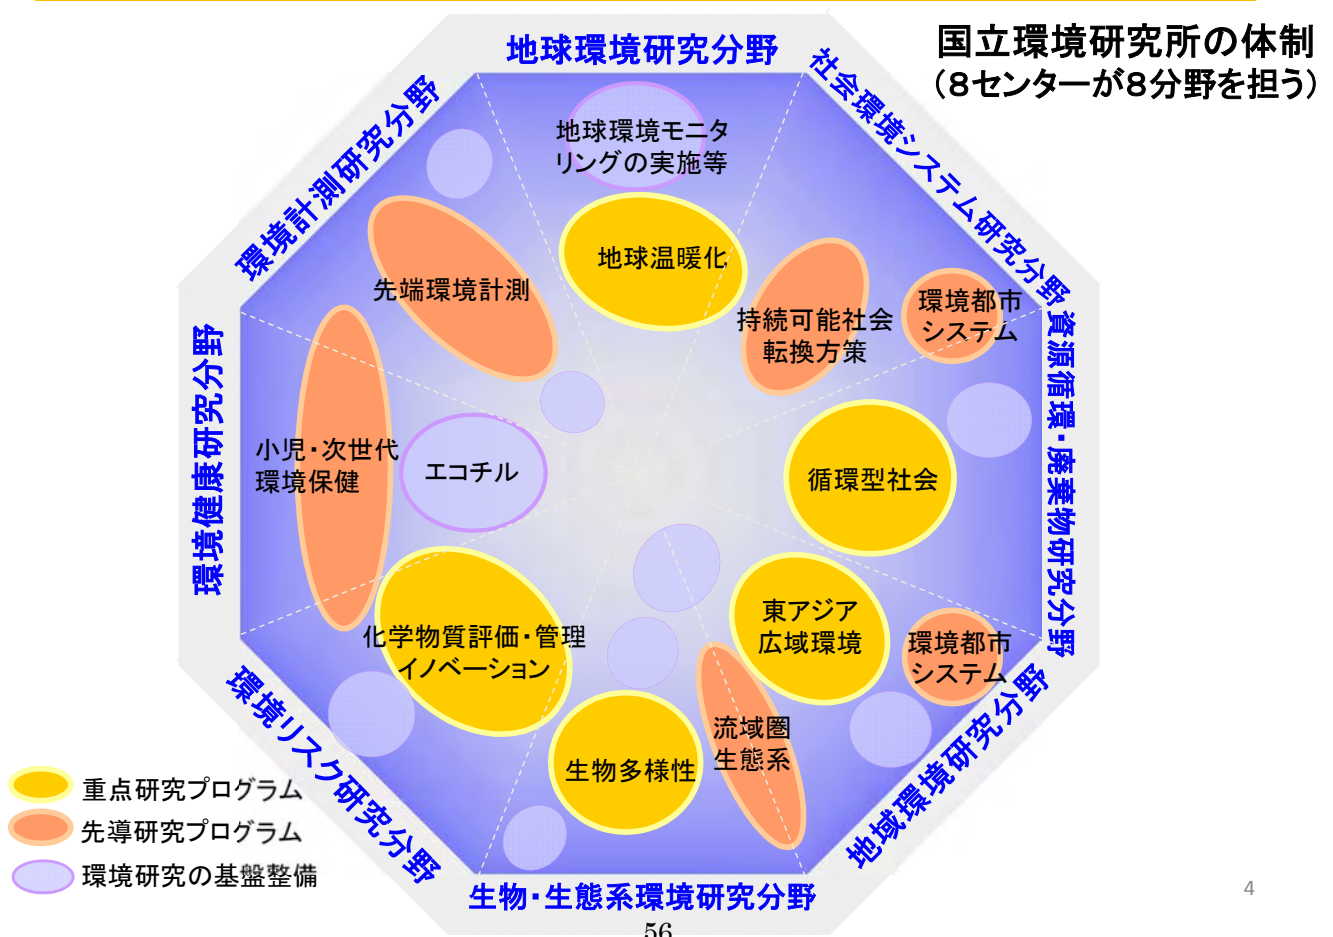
国立環境研究所の体制
（8センターが8分野を担う）

地球環境研究分野
社会環境システム研究分野
資源循環・廃棄物研究分野
地域環境研究分野
生物・生態系環境研究分野
環境リスク研究分野
環境健康研究分野
環境計測研究分野

地球環境モニタリングの実施等
地球温暖化
先端環境計測
持続可能社会転換方策
環境都市システム
循環型社会
小児・次世代環境保健
エコチル
東アジア広域環境
環境都市システム
化学物質評価・管理イノベーション
流域圏生態系
生物多様性

重点研究プログラム
先導研究プログラム
環境研究の基盤整備

4
56